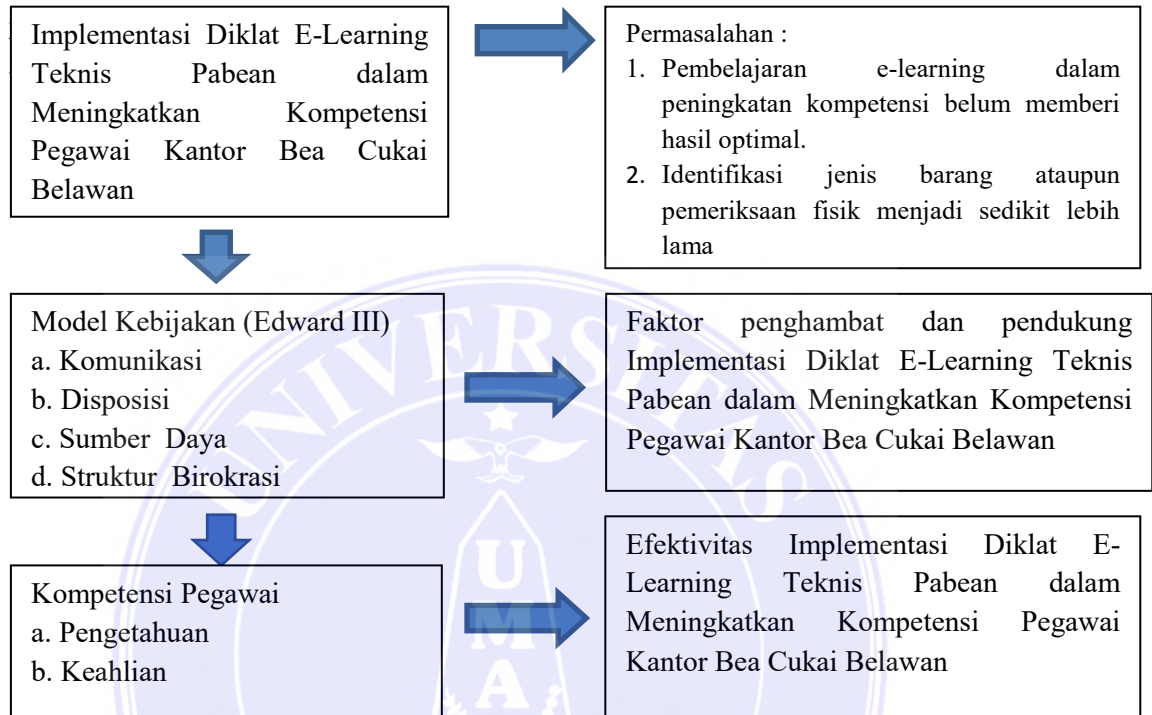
Implementasi Diklat E-Learning Teknis Pabean dalam Meningkatkan Kompetensi Pegawai Kantor Bea Cukai Belawan

Permasalahan :
1. Pembelajaran e-learning dalam peningkatan kompetensi belum memberi hasil optimal.
2. Identifikasi jenis barang ataupun pemeriksaan fisik menjadi sedikit lebih lama

Model Kebijakan (Edward III)
a. Komunikasi
b. Disposisi
c. Sumber Daya
d. Struktur Birokrasi

Faktor penghambat dan pendukung Implementasi Diklat E-Learning Teknis Pabean dalam Meningkatkan Kompetensi Pegawai Kantor Bea Cukai Belawan

Kompetensi Pegawai
a. Pengetahuan
b. Keahlian

Efektivitas Implementasi Diklat E-Learning Teknis Pabean dalam Meningkatkan Kompetensi Pegawai Kantor Bea Cukai Belawan